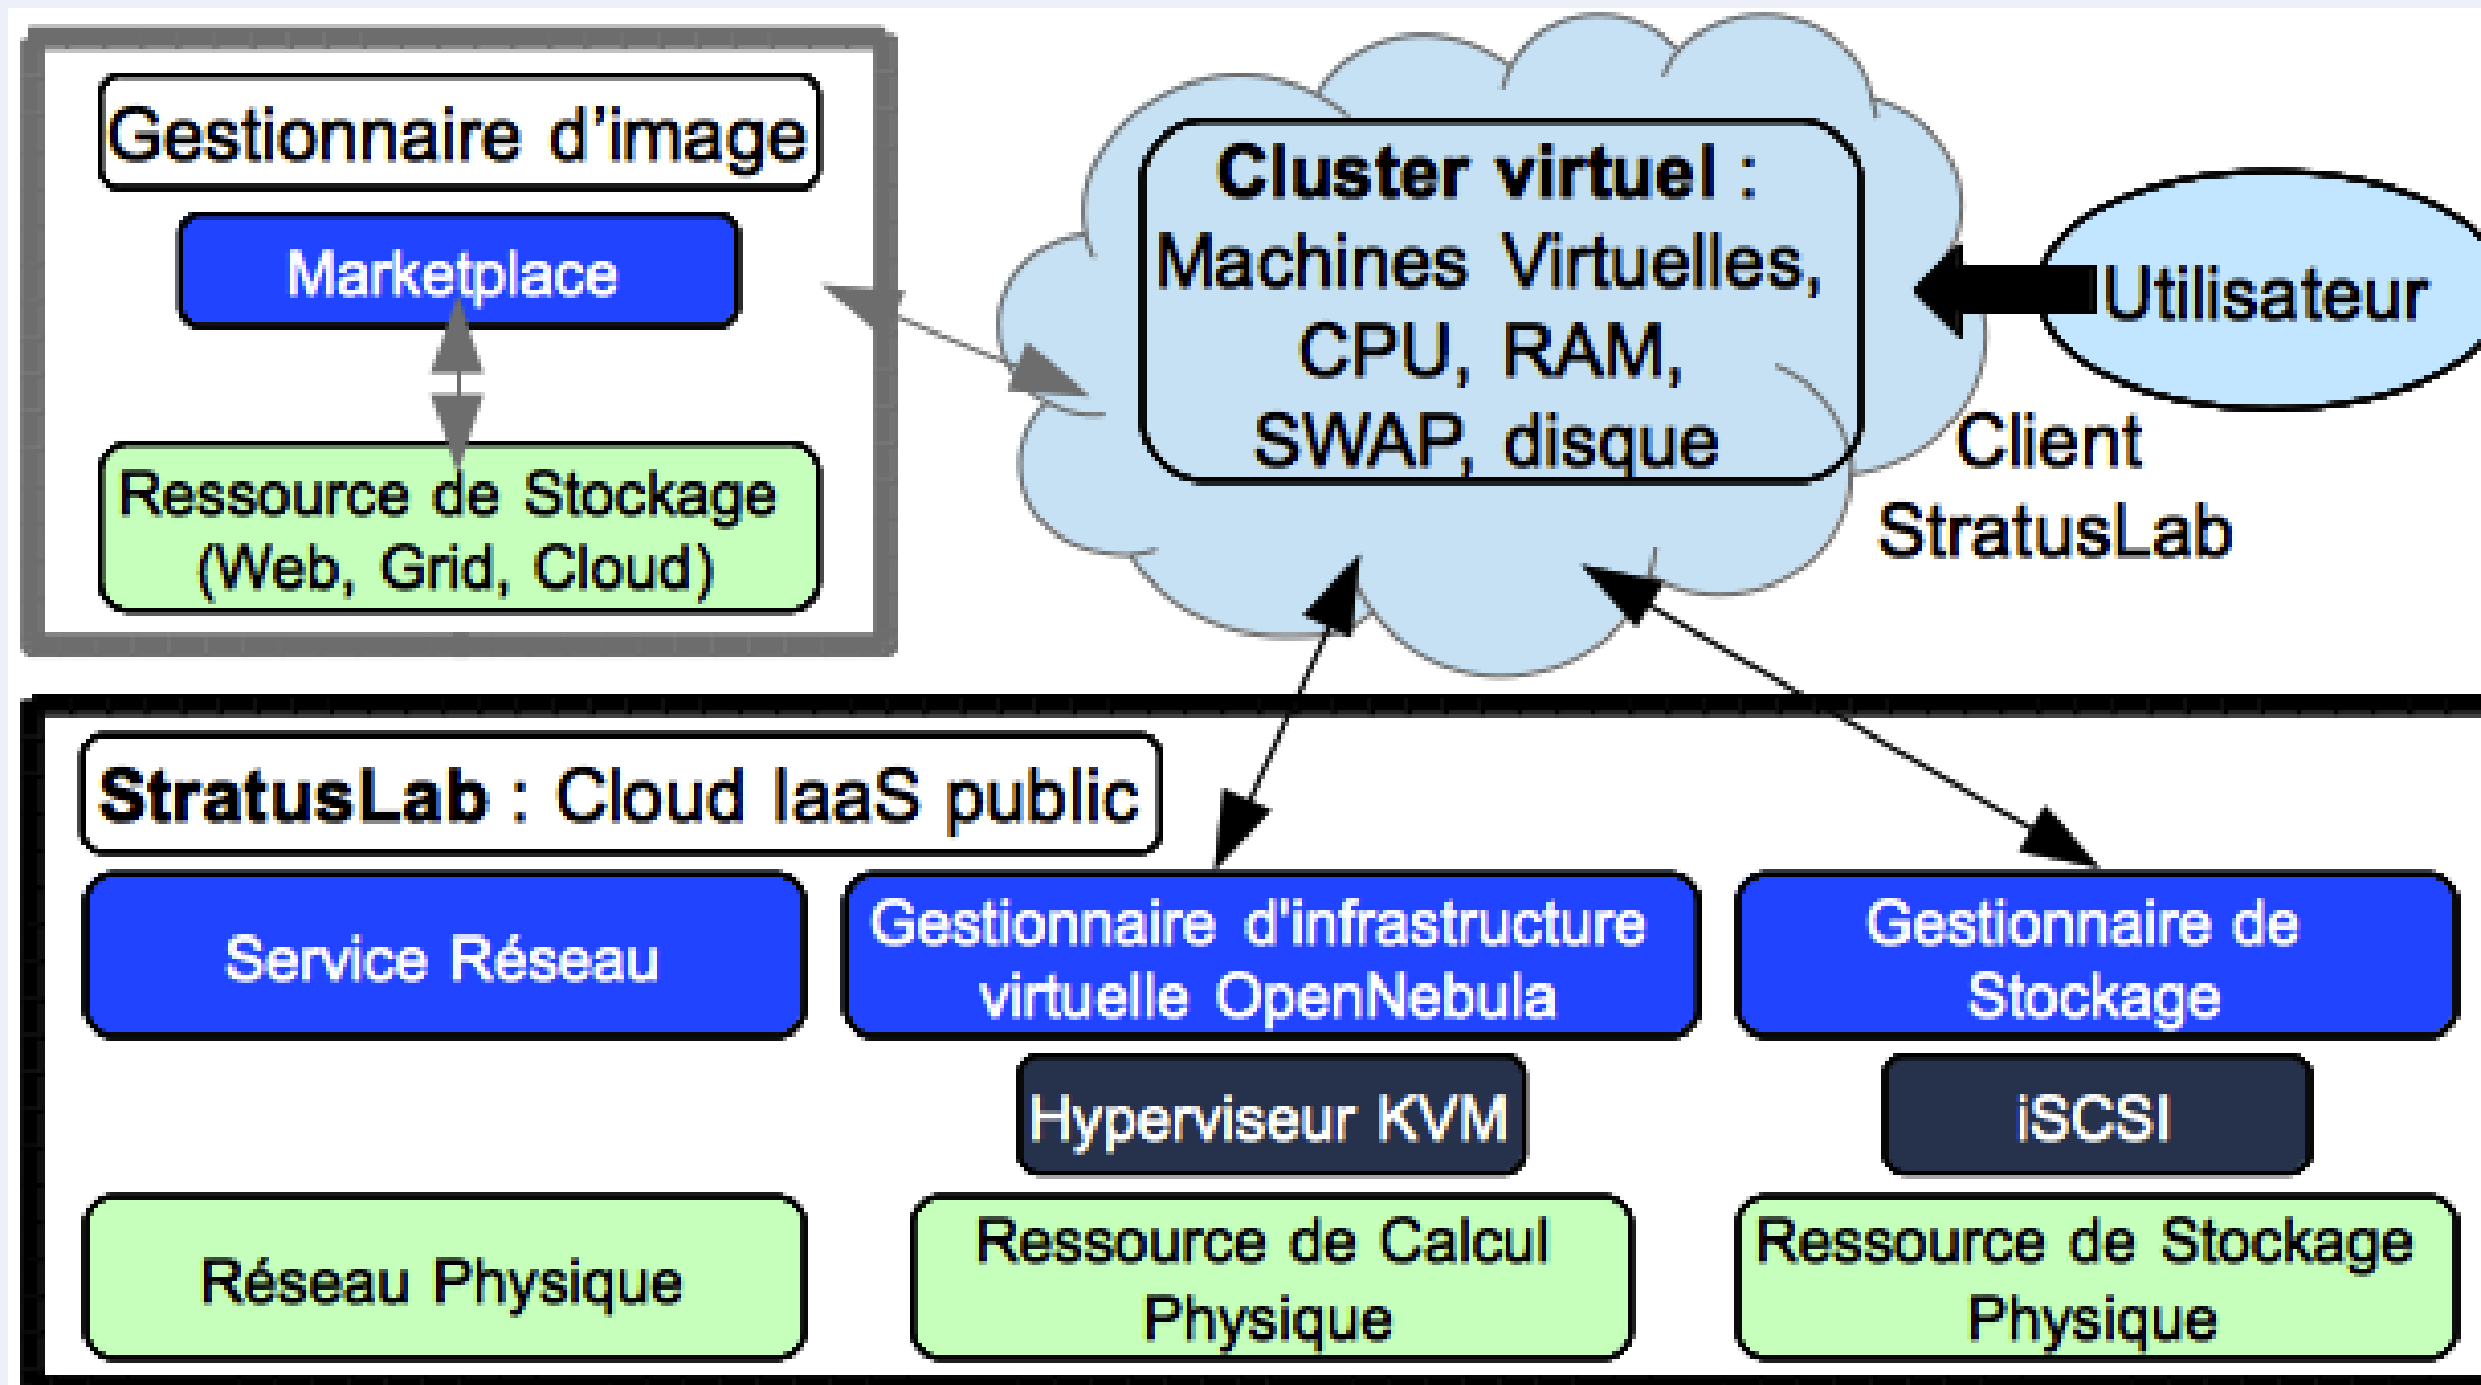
Gestionnaire d'image

Marketplace

Ressource de Stockage (Web, Grid, Cloud)

Cluster virtuel : Machines Virtuelles, CPU, RAM, SWAP, disque

Utilisateur

Client StratusLab

StratusLab : Cloud IaaS public

Service Réseau

Gestionnaire d'infrastructure virtuelle OpenNebula

Gestionnaire de Stockage

Hyperviseur KVM

iSCSI

Réseau Physique

Ressource de Calcul Physique

Ressource de Stockage Physique